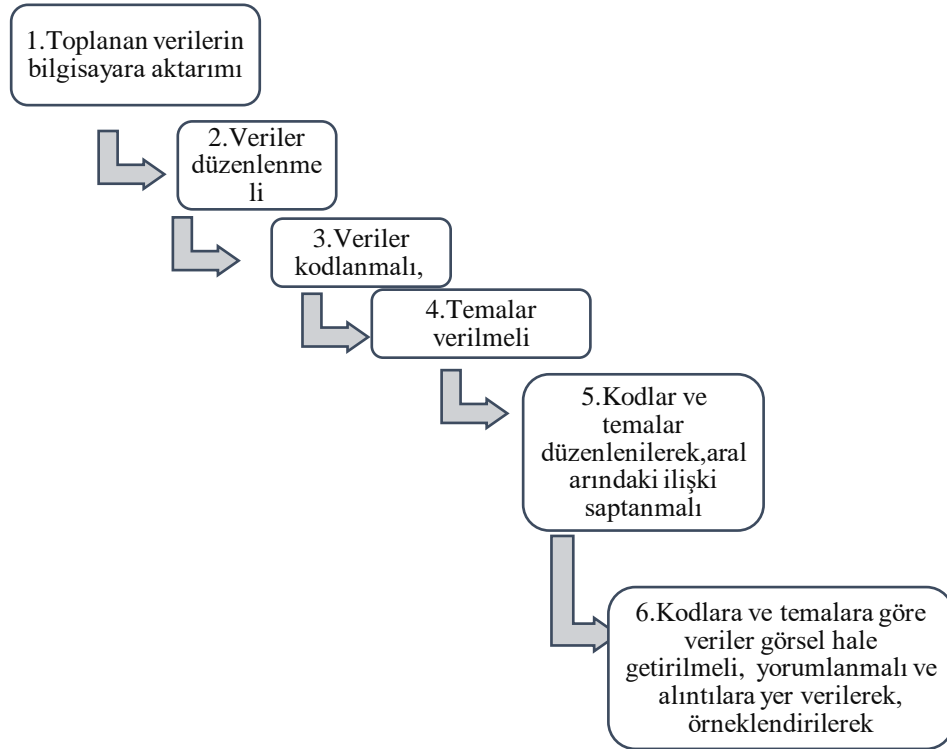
1.Toplanan verilerin bilgisayara aktarımı

2.Veriler düzenlenme li

3.Veriler kodlanmalı,

4.Temalar verilmeli

5.Kodlar ve temalar düzenlenilerek,aral arındaki ilişki saptanmalı

6.Kodlara ve temalara göre veriler görsel hale getirilmeli, yorumlanmalı ve alıntılara yer verilerek, örneklendirilerek